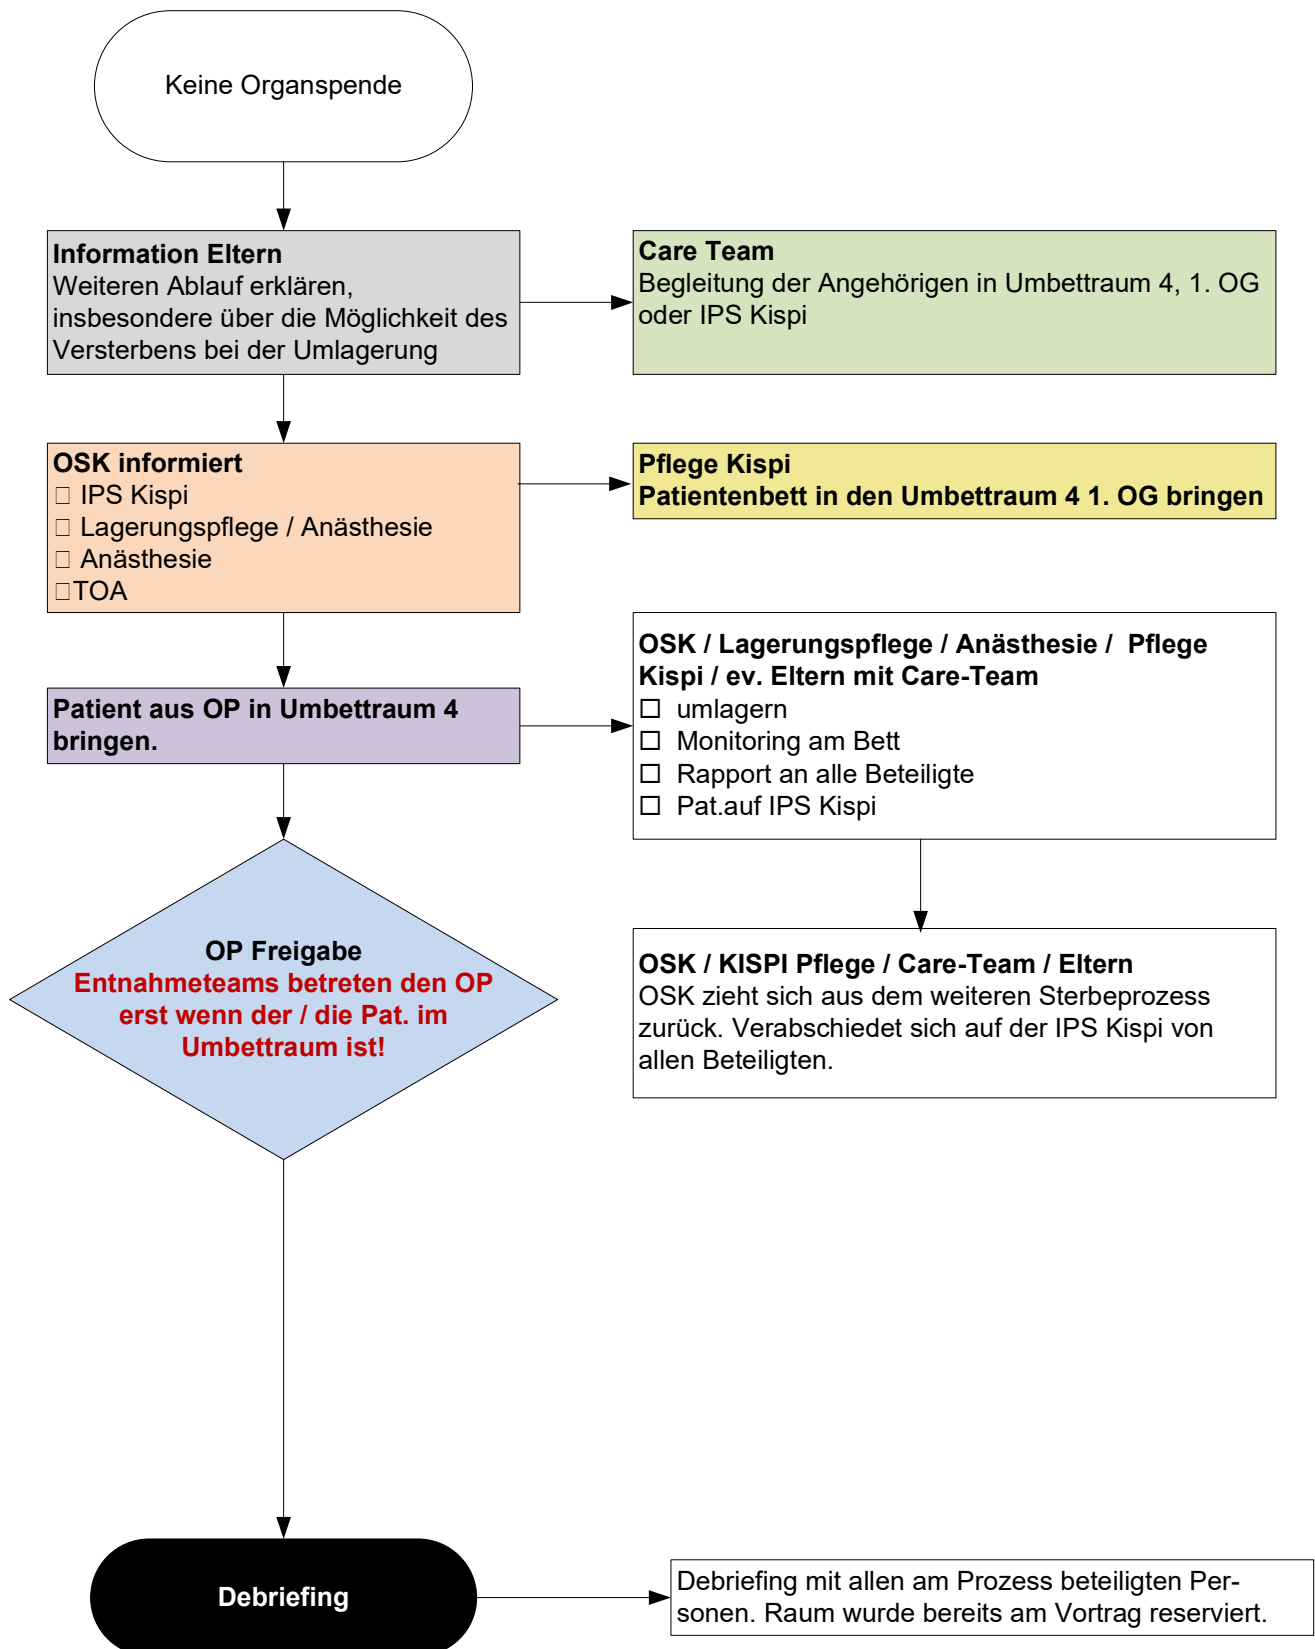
Keine Organspende

**Information Eltern**
Weiteren Ablauf erklären, insbesondere über die Möglichkeit des Versterbens bei der Umlagerung

**Care Team**
Begleitung der Angehörigen in Umbettraum 4, 1. OG oder IPS Kispi

**OSK informiert**
☐ IPS Kispi
☐ Lagerungspflege / Anästhesie
☐ Anästhesie
☐TOA

**Pflege Kispi**
**Patientenbett in den Umbettraum 4 1. OG bringen**

**OSK / Lagerungspflege / Anästhesie / Pflege Kispi / ev. Eltern mit Care-Team**
☐ umlagern
☐ Monitoring am Bett
☐ Rapport an alle Beteiligte
☐ Pat.auf IPS Kispi

**Patient aus OP in Umbettraum 4 bringen.**

**OSK / KISPI Pflege / Care-Team / Eltern**
OSK zieht sich aus dem weiteren Sterbeprozess zurück. Verabschiedet sich auf der IPS Kispi von allen Beteiligten.

**OP Freigabe**
**Entnahmeteams betreten den OP erst wenn der / die Pat. im Umbettraum ist!**

**Debriefing**

Debriefing mit allen am Prozess beteiligten Personen. Raum wurde bereits am Vortrag reserviert.